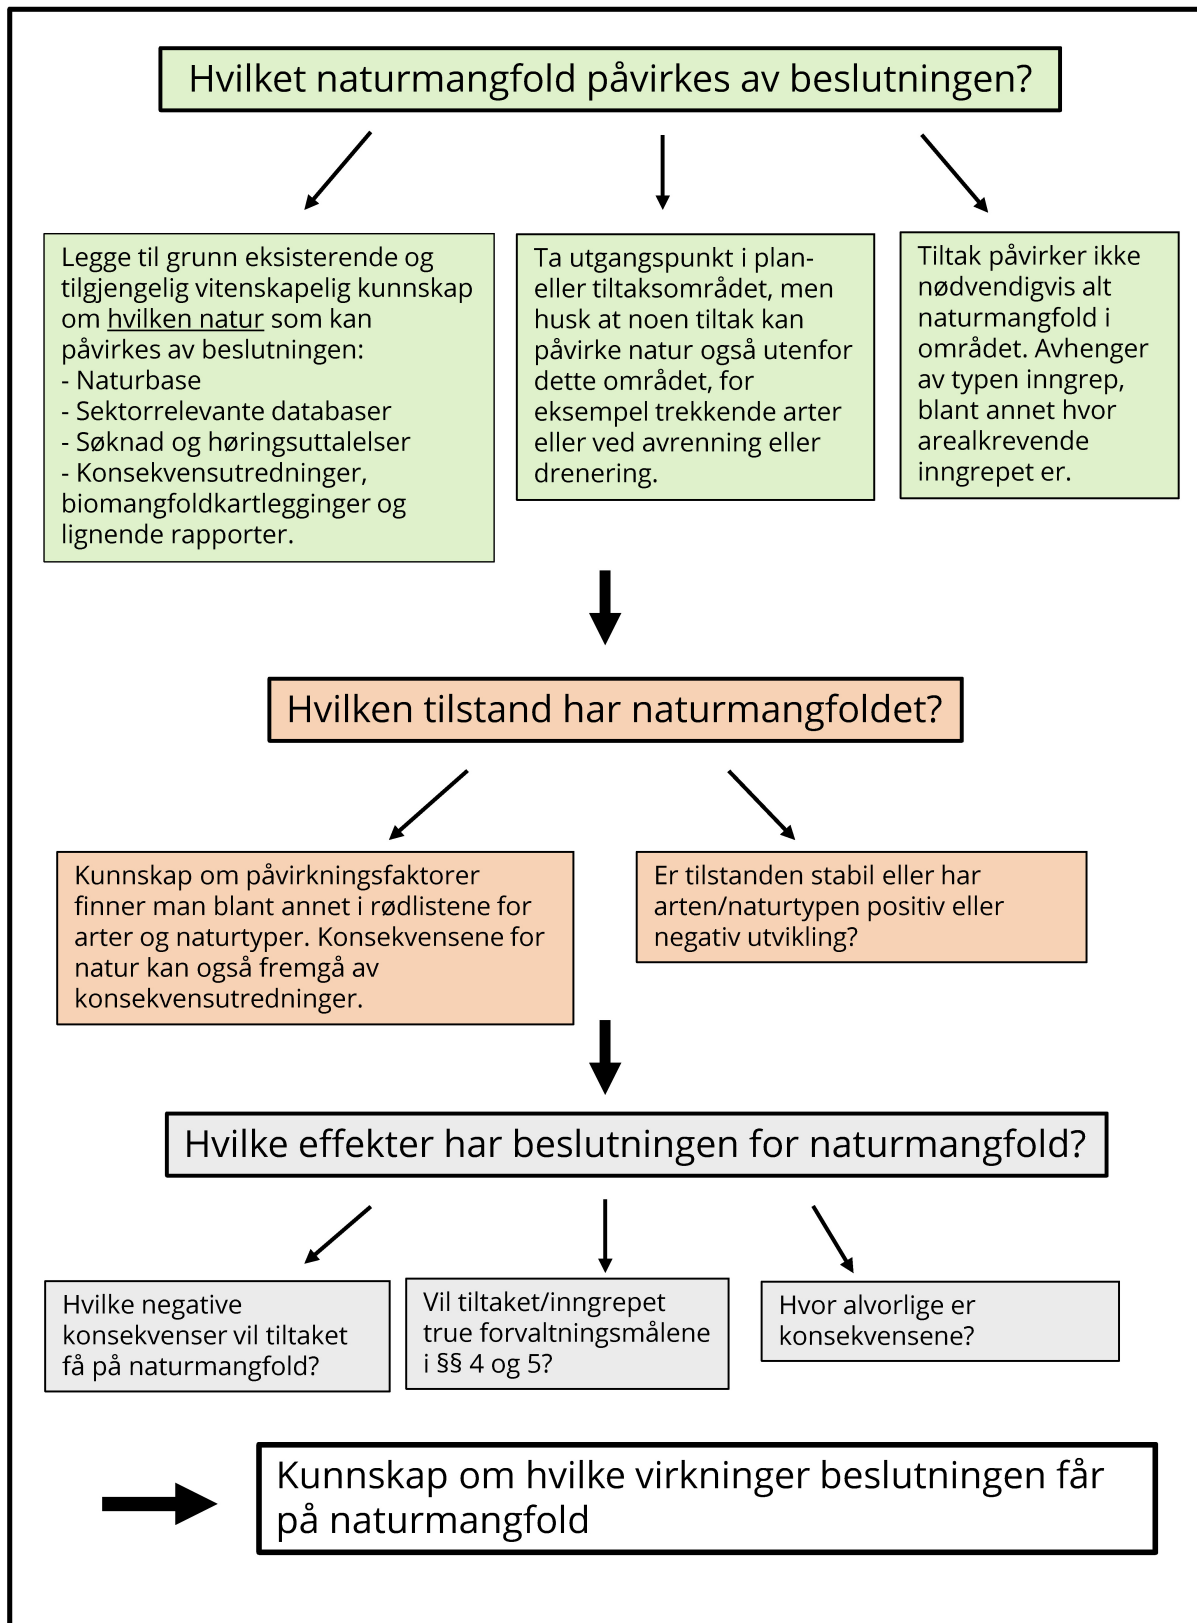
Hvilket naturmangfold påvirkes av beslutningen?

Legge til grunn eksisterende og tilgjengelig vitenskapelig kunnskap om hvilken natur som kan påvirkes av beslutningen:
- Naturbase
- Sektorrelevante databaser
- Søknad og høringsuttalelser
- Konsekvensutredninger, biomangfoldkartlegginger og lignende rapporter.

Ta utgangspunkt i plan- eller tiltaksområdet, men husk at noen tiltak kan påvirke natur også utenfor dette området, for eksempel trekkende arter eller ved avrenning eller drenering.

Tiltak påvirker ikke nødvendigvis alt naturmangfold i området. Avhenger av typen inngrep, blant annet hvor arealkrevende inngrepet er.

Hvilken tilstand har naturmangfoldet?

Kunnskap om påvirkningsfaktorer finner man blant annet i rødlistene for arter og naturtyper. Konsekvensene for natur kan også fremgå av konsekvensutredninger.

Er tilstanden stabil eller har arten/naturtypen positiv eller negativ utvikling?

Hvilke effekter har beslutningen for naturmangfold?

Hvilke negative konsekvenser vil tiltaket få på naturmangfold?

Vil tiltaket/inngrepet true forvaltningsmålene i §§ 4 og 5?

Hvor alvorlige er konsekvensene?

Kunnskap om hvilke virkninger beslutningen får på naturmangfold